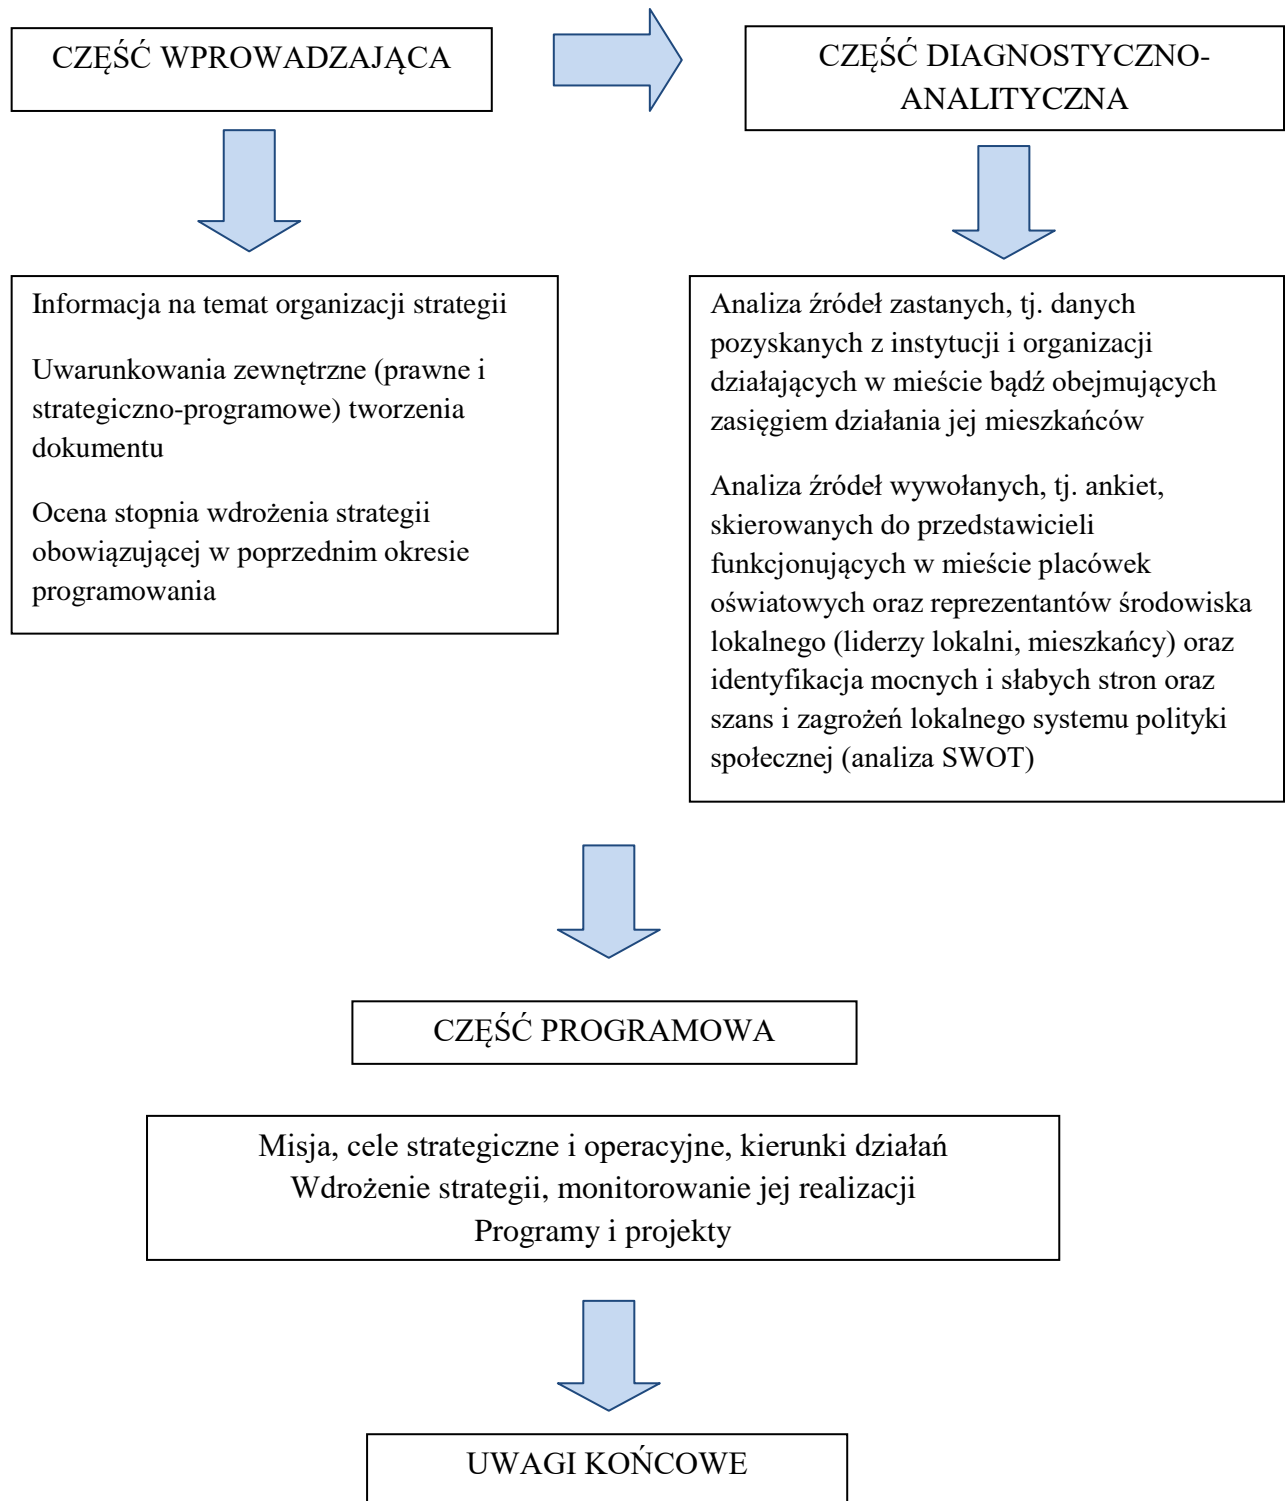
CZĘŚĆ WPROWADZAJĄCA

CZĘŚĆ DIAGNOSTYCZNO-ANALITYCZNA

Informacja na temat organizacji strategii

Uwarunkowania zewnętrzne (prawne i strategiczno-programowe) tworzenia dokumentu

Ocena stopnia wdrożenia strategii obowiązującej w poprzednim okresie programowania

Analiza źródeł zastanych, tj. danych pozyskanych z instytucji i organizacji działających w mieście bądź obejmujących zasięgiem działania jej mieszkańców

Analiza źródeł wywołanych, tj. ankiet, skierowanych do przedstawicieli funkcjonujących w mieście placówek oświatowych oraz reprezentantów środowiska lokalnego (liderzy lokalni, mieszkańcy) oraz identyfikacja mocnych i słabych stron oraz szans i zagrożeń lokalnego systemu polityki społecznej (analiza SWOT)

CZĘŚĆ PROGRAMOWA

Misja, cele strategiczne i operacyjne, kierunki działań
Wdrożenie strategii, monitorowanie jej realizacji
Programy i projekty

UWAGI KOŃCOWE